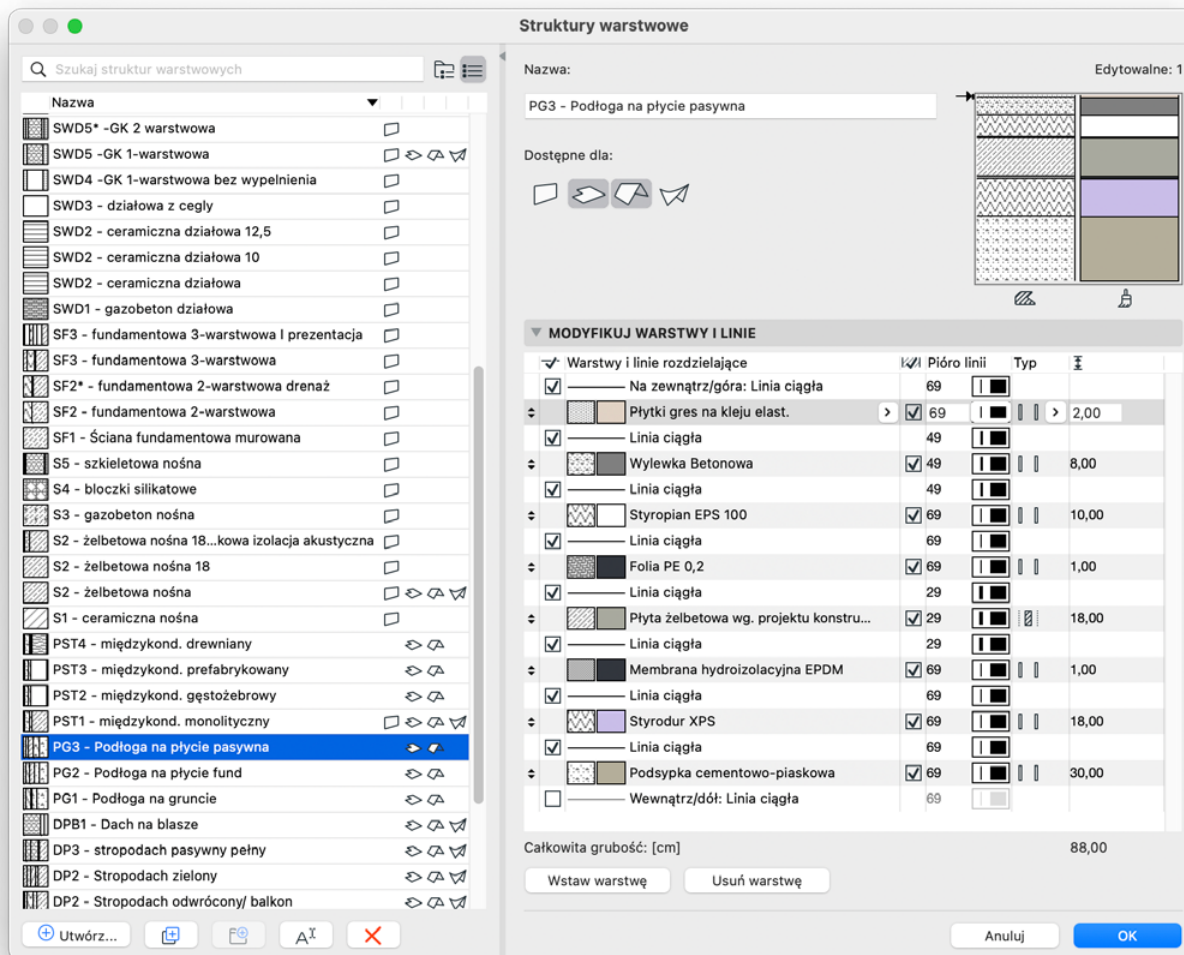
Struktury warstwowe

Szukaj struktur warstwowych

Nazwa

SWD5* -GK 2 warstwowa
SWD5 -GK 1-warstwowa
SWD4 -GK 1-warstwowa bez wypelnienia
SWD3 - działowa z cegly
SWD2 - ceramiczna działowa 12,5
SWD2 - ceramiczna działowa 10
SWD2 - ceramiczna działowa
SWD1 - gazobeton działowa
SF3 - fundamentowa 3-warstwowa I prezentacja
SF3 - fundamentowa 3-warstwowa
SF2* - fundamentowa 2-warstwowa drenaż
SF2 - fundamentowa 2-warstwowa
SF1 - Ściana fundamentowa murowana
S5 - szkieletowa nośna
S4 - bloczki silikatowe
S3 - gazobeton nośna
S2 - żelbetowa nośna 18...kowa izolacja akustyczna
S2 - żelbetowa nośna 18
S2 - żelbetowa nośna
S1 - ceramiczna nośna
PST4 - międzykond. drewniany
PST3 - międzykond. prefabrykowany
PST2 - międzykond. gęstożebrowy
PST1 - międzykond. monolityczny
PG3 - Podłoga na płycie pasywna
PG2 - Podłoga na płycie fund
PG1 - Podłoga na gruncie
DPB1 - Dach na blasze
DP3 - stropodach pasywny pełny
DP2 - Stropodach zielony
DP2 - Stropodach odwrócony/ balkon

Utwórz...

Nazwa:
Edytowalne: 1
PG3 - Podłoga na płycie pasywna
Dostępne dla:

MODYFIKUJ WARSTWY I LINIE

| | Warstwy i linie rozdzielające | | Pióro linii | Typ | |
|---|---|---|---|---|---|
| ✓ | Na zewnątrz/góra: Linia ciągła | | 69 | | |
| | Płytki gres na kleju elast. | ✓ | 69 | | 2,00 |
| ✓ | Linia ciągła | | 49 | | |
| | Wylewka Betonowa | ✓ | 49 | | 8,00 |
| ✓ | Linia ciągła | | 49 | | |
| | Styropian EPS 100 | ✓ | 69 | | 10,00 |
| ✓ | Linia ciągła | | 69 | | |
| | Folia PE 0,2 | ✓ | 69 | | 1,00 |
| ✓ | Linia ciągła | | 29 | | |
| | Płyta żelbetowa wg. projektu konstru... | ✓ | 29 | | 18,00 |
| ✓ | Linia ciągła | | 29 | | |
| | Membrana hydroizolacyjna EPDM | ✓ | 69 | | 1,00 |
| ✓ | Linia ciągła | | 69 | | |
| | Styrodur XPS | ✓ | 69 | | 18,00 |
| ✓ | Linia ciągła | | 69 | | |
| | Podsypka cementowo-piaskowa | ✓ | 69 | | 30,00 |
| | Wewnątrz/dół: Linia ciągła | | 69 | | |

Całkowita grubość: [cm] 88,00

Wstaw warstwę
Usuń warstwę

Anuluj
OK